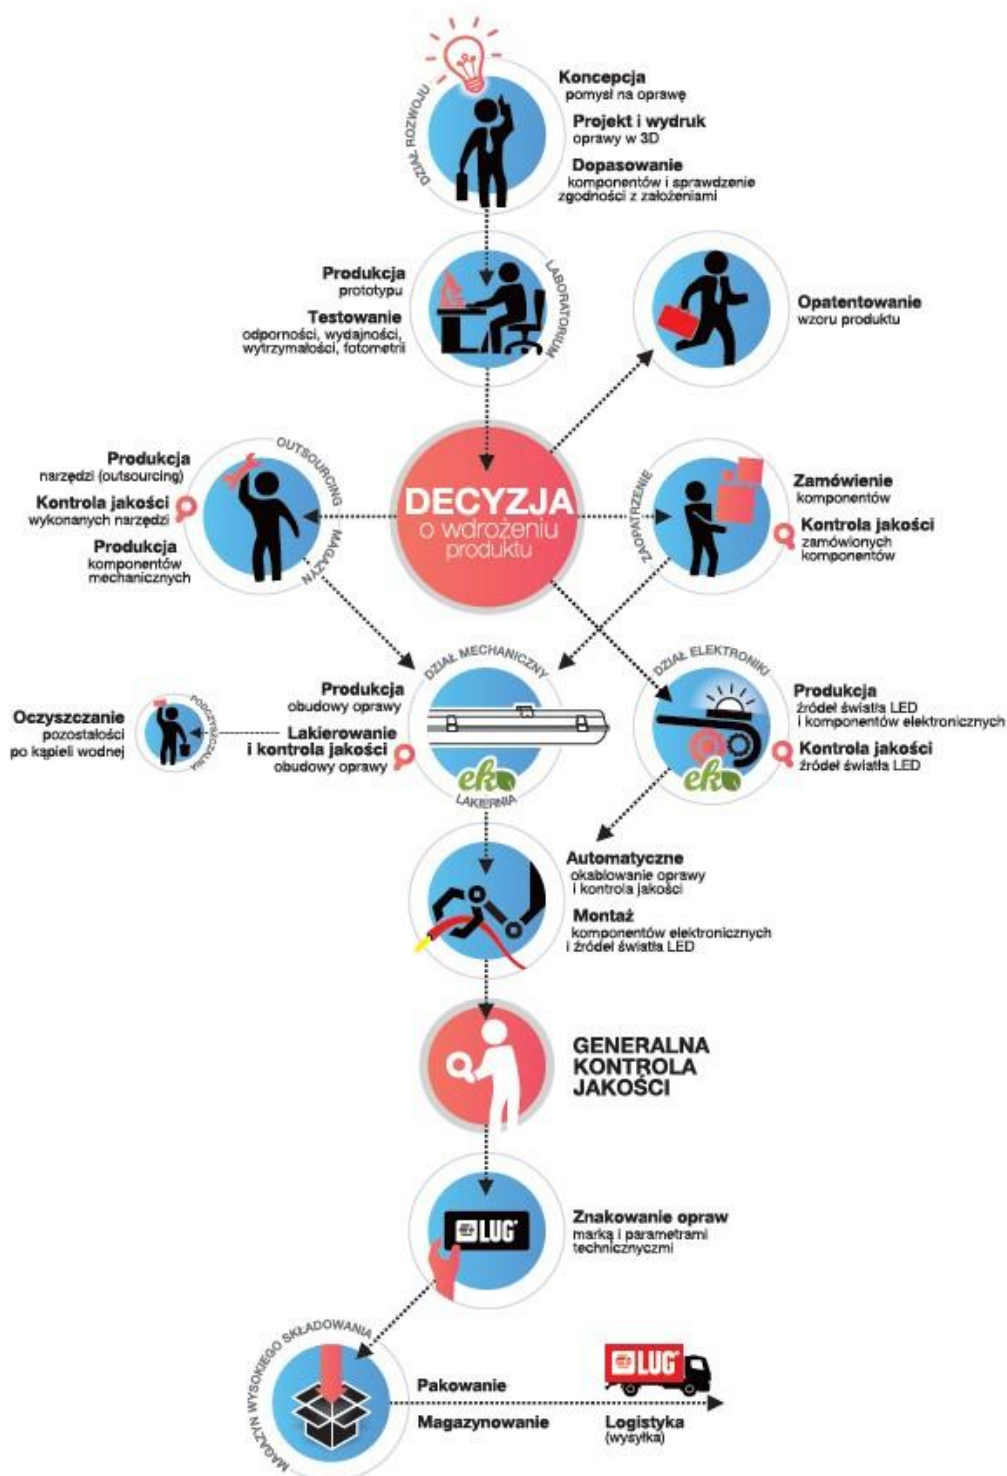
DZIAŁ ROZWOJU

Koncepcja
pomysł na oprawę

Projekt i wydruk
oprawy w 3D

Dopasowanie
komponentów i sprawdzenie zgodności z założeniami

LABORATORIUM

Produkcja
prototypu

Testowanie
odporności, wydajności, wytrzymałości, fotometrii

Opatentowanie
wzoru produktu

OUTSOURCING
MAGAZYN

Produkcja
narzędzi (outsourcing)

Kontrola jakości
wykonanych narzędzi

Produkcja
komponentów mechanicznych

DECYZJA
o wdrożeniu produktu

ZAOPATRZENIE

Zamówienie
komponentów

Kontrola jakości
zamówionych komponentów

DZIAŁ MECHANICZNY

Produkcja
obudowy oprawy

Lakierowanie i kontrola jakości
obudowy oprawy

LAKIERNIA

eko

PODCZYSZCZALNIA

Oczyszczanie
pozostałości po kąpieli wodnej

DZIAŁ ELEKTRONIKI

Produkcja
źródeł światła LED i komponentów elektronicznych

Kontrola jakości
źródeł światła LED

eko

Automatyczne
okablowanie oprawy i kontrola jakości

Montaż
komponentów elektronicznych i źródeł światła LED

GENERALNA KONTROLA JAKOŚCI

LUG

Znakowanie opraw
marką i parametrami technicznymi

MAGAZYN WYSOKIEGO SKŁADOWANIA

Pakowanie

Magazynowanie

LUG

Logistyka
(wysyłka)